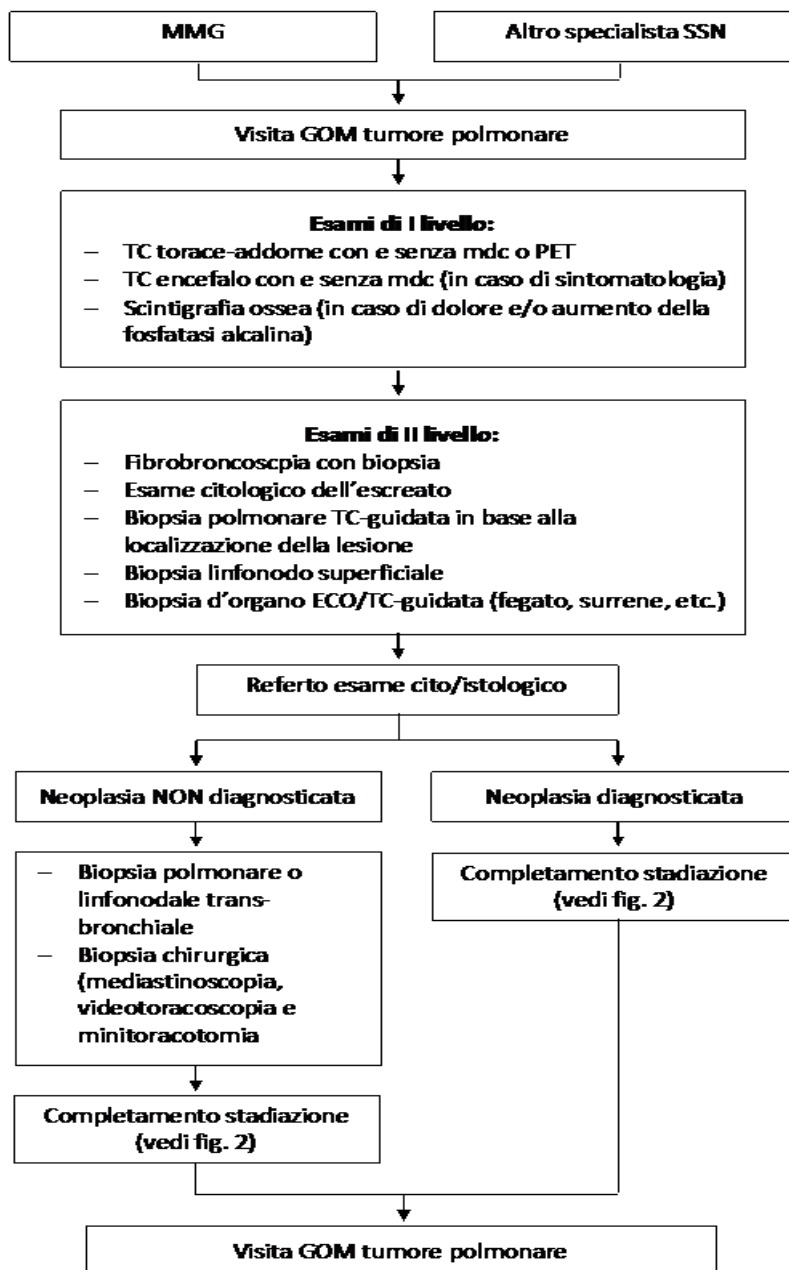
MMG

Altro specialista SSN

Visita GOM tumore polmonare

**Esami di I livello:**
– TC torace-addome con e senza mdc o PET
– TC encefalo con e senza mdc (in caso di sintomatologia)
– Scintigrafia ossea (in caso di dolore e/o aumento della fosfatasi alcalina)

**Esami di II livello:**
– Fibrobroncoscpia con biopsia
– Esame citologico dell'escreato
– Biopsia polmonare TC-guidata in base alla localizzazione della lesione
– Biopsia linfonodo superficiale
– Biopsia d'organo ECO/TC-guidata (fegato, surrene, etc.)

Referto esame cito/istologico

Neoplasia NON diagnosticata

– Biopsia polmonare o linfonodale transbronchiale
– Biopsia chirurgica (mediastinoscopia, videotoracoscopia e minitoracotomia

Completamento stadiazione (vedi fig. 2)

Neoplasia diagnosticata

Completamento stadiazione (vedi fig. 2)

Visita GOM tumore polmonare